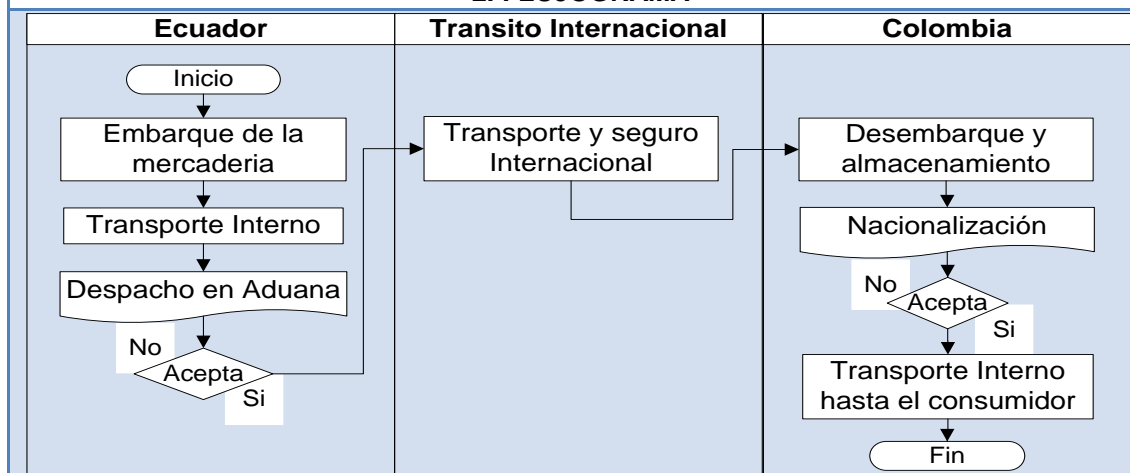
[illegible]

| Ecuador | Transito Internacional | Colombia |
|---|---|---|

Inicio

Embarque de la mercaderia

Transporte Interno

Despacho en Aduana

No

Acepta

Si

Transporte y seguro Internacional

Desembarque y almacenamiento

Nacionalización

No

Acepta

Si

Transporte Interno hasta el consumidor

Fin